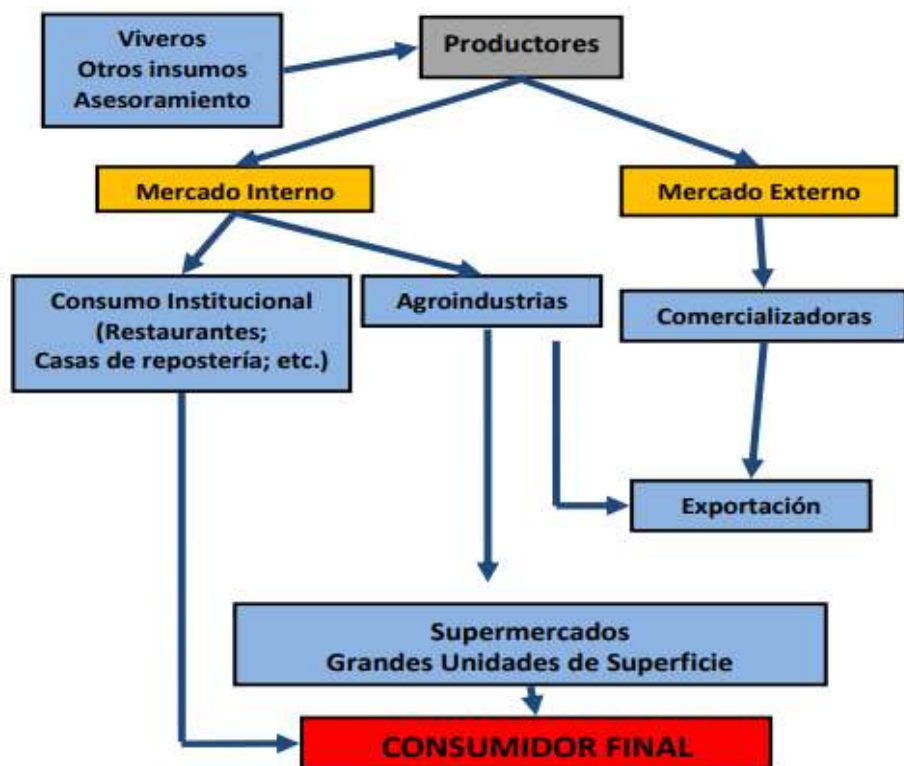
Viveros
Otros insumos
Asesoramiento

Productores

Mercado Interno

Mercado Externo

Consumo Institucional
(Restaurantes;
Casas de repostería; etc.)

Agroindustrias

Comercializadoras

Exportación

Supermercados
Grandes Unidades de Superficie

CONSUMIDOR FINAL